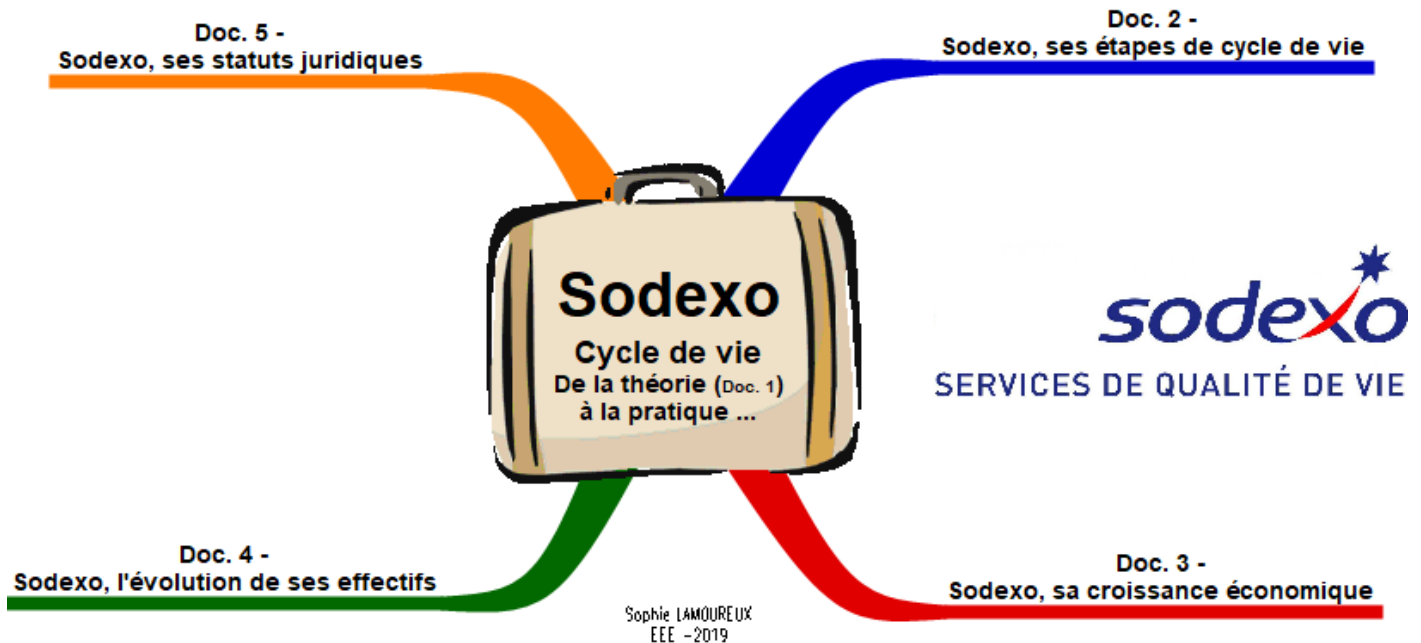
Doc. 5 -
Sodexo, ses statuts juridiques

Doc. 2 -
Sodexo, ses étapes de cycle de vie

Sodexo
Cycle de vie
De la théorie (Doc. 1)
à la pratique ...

sodexo
SERVICES DE QUALITÉ DE VIE

Doc. 4 -
Sodexo, l'évolution de ses effectifs

Doc. 3 -
Sodexo, sa croissance économique

Sophie LAMOUREUX
EEE - 2019